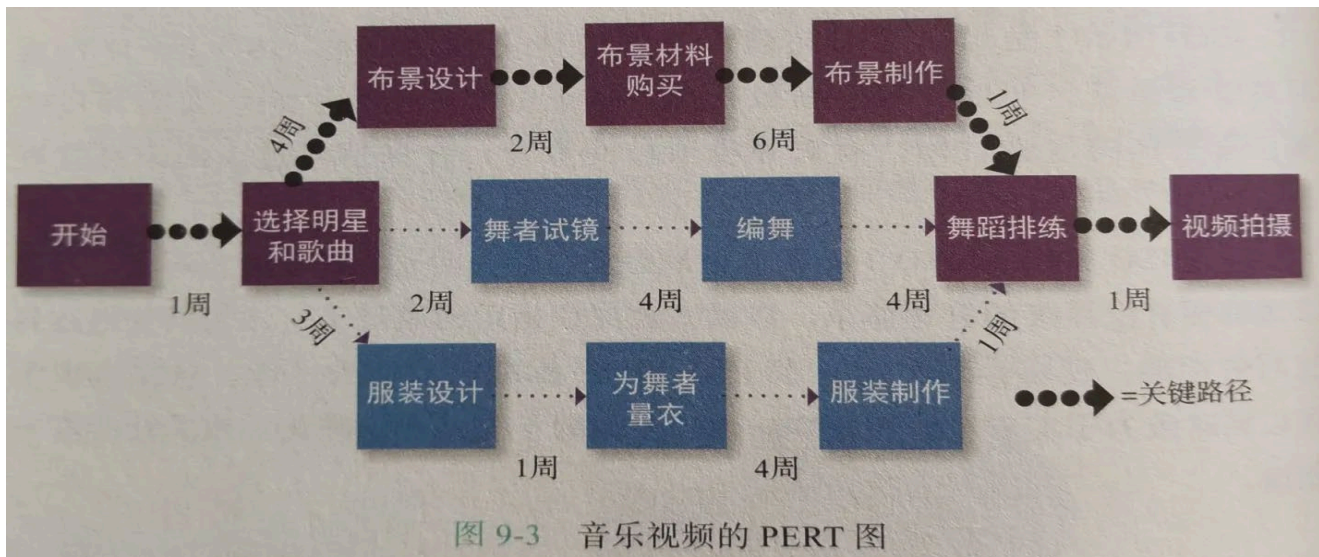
布景设计

布景材料购买

布景制作

4周

2周

6周

1周

开始

选择明星和歌曲

舞者试镜

编舞

舞蹈排练

视频拍摄

1周

2周

4周

4周

1周

3周

1周

服装设计

为舞者量衣

服装制作

=关键路径

1周

4周

图 9-3 音乐视频的 PERT 图